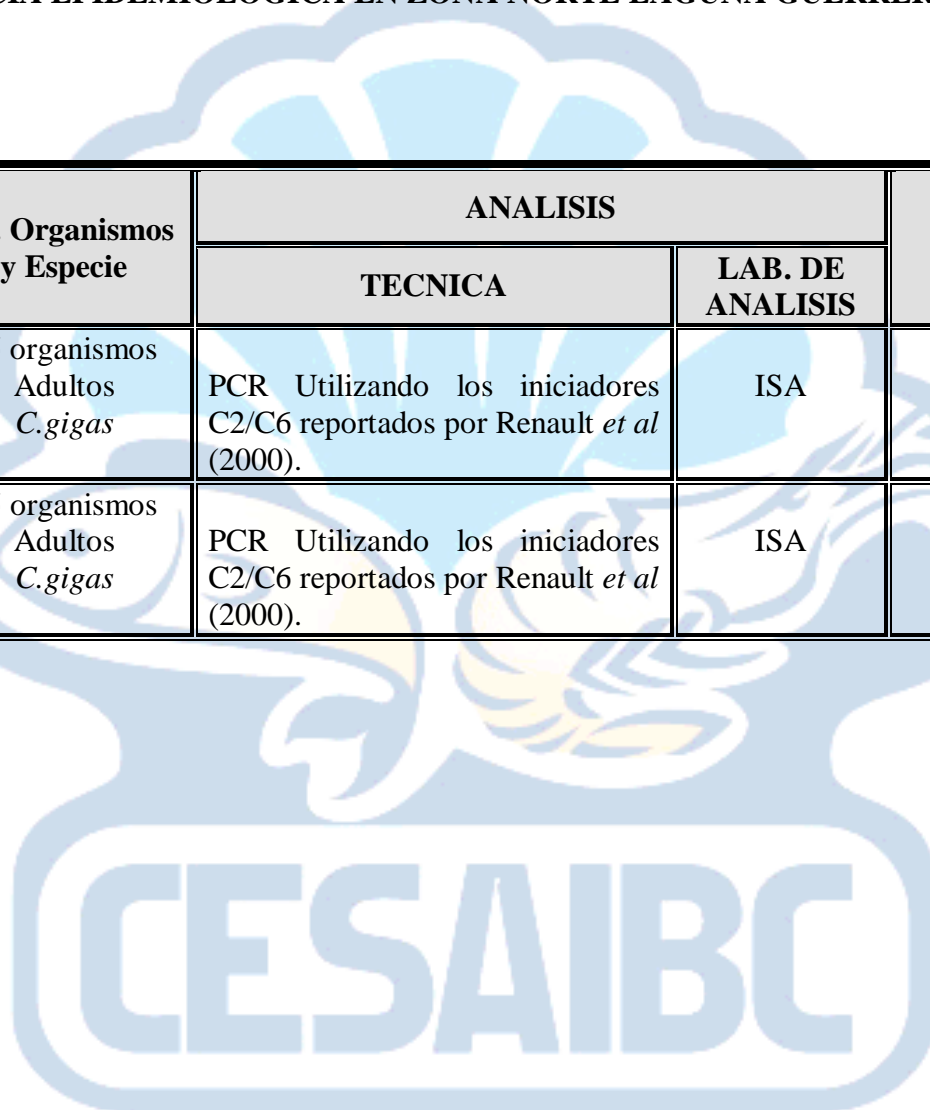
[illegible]CIA EPIDEMIOLOGICA EN ZONA NORTE LAGUNA GUERRER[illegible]

| Organismos y Especie | ANALISIS | | |
|---|---|---|---|
| | TECNICA | LAB. DE ANALISIS | |
| organismos Adultos *C.gigas* | PCR Utilizando los iniciadores C2/C6 reportados por Renault *et al* (2000). | ISA | |
| organismos Adultos *C.gigas* | PCR Utilizando los iniciadores C2/C6 reportados por Renault *et al* (2000). | ISA | |

CESAIBC